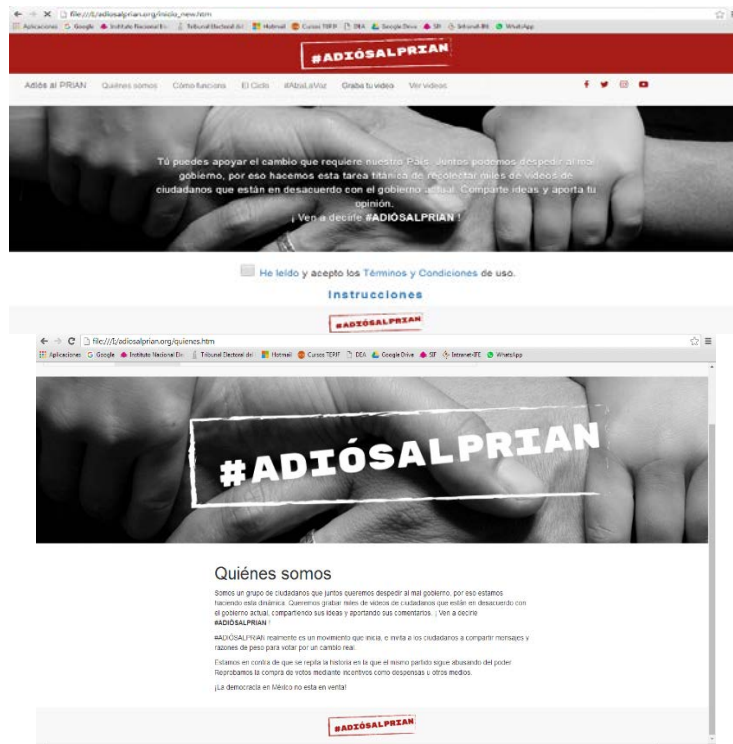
file:///I:/adiosalprian.org/inicio_new.htm

Aplicaciones Google Instituto Nacional El Tribunal Electoral del Hotmail Cursos TEPJF DEA Google Drive SII Intranet-IFE WhatsApp

#ADIÓSALPRIAN

Adiós al PRIAN Quiénes somos Cómo funciona El Ciclo #AlzaLaVoz Graba tu video Ver videos

Tú puedes apoyar el cambio que requiere nuestro País. Juntos podemos despedir al mal gobierno, por eso hacemos esta tarea titánica de recolectar miles de videos de ciudadanos que están en desacuerdo con el gobierno actual. Comparte ideas y aporta tu opinión.
¡ Ven a decirle #ADIÓSALPRIAN !

He leído y acepto los Términos y Condiciones de uso.

Instrucciones

#ADIÓSALPRIAN

file:///I:/adiosalprian.org/quienes.htm

Aplicaciones Google Instituto Nacional Ele Tribunal Electoral del Hotmail Cursos TEPJF DEA Google Drive SII Intranet-IFE WhatsApp

#ADIÓSALPRIAN

Quiénes somos

Somos un grupo de ciudadanos que juntos queremos despedir al mal gobierno, por eso estamos haciendo esta dinámica. Queremos grabar miles de videos de ciudadanos que están en desacuerdo con el gobierno actual, compartiendo sus ideas y aportando sus comentarios. ¡ Ven a decirle #ADIÓSALPRIAN !

#ADIÓSALPRIAN realmente es un movimiento que inicia, e invita a los ciudadanos a compartir mensajes y razones de peso para votar por un cambio real.

Estamos en contra de que se repita la historia en la que el mismo partido sigue abusando del poder. Reprobamos la compra de votos mediante incentivos como despensas u otros medios.

¡La democracia en México no esta en venta!

#ADIÓSALPRIAN